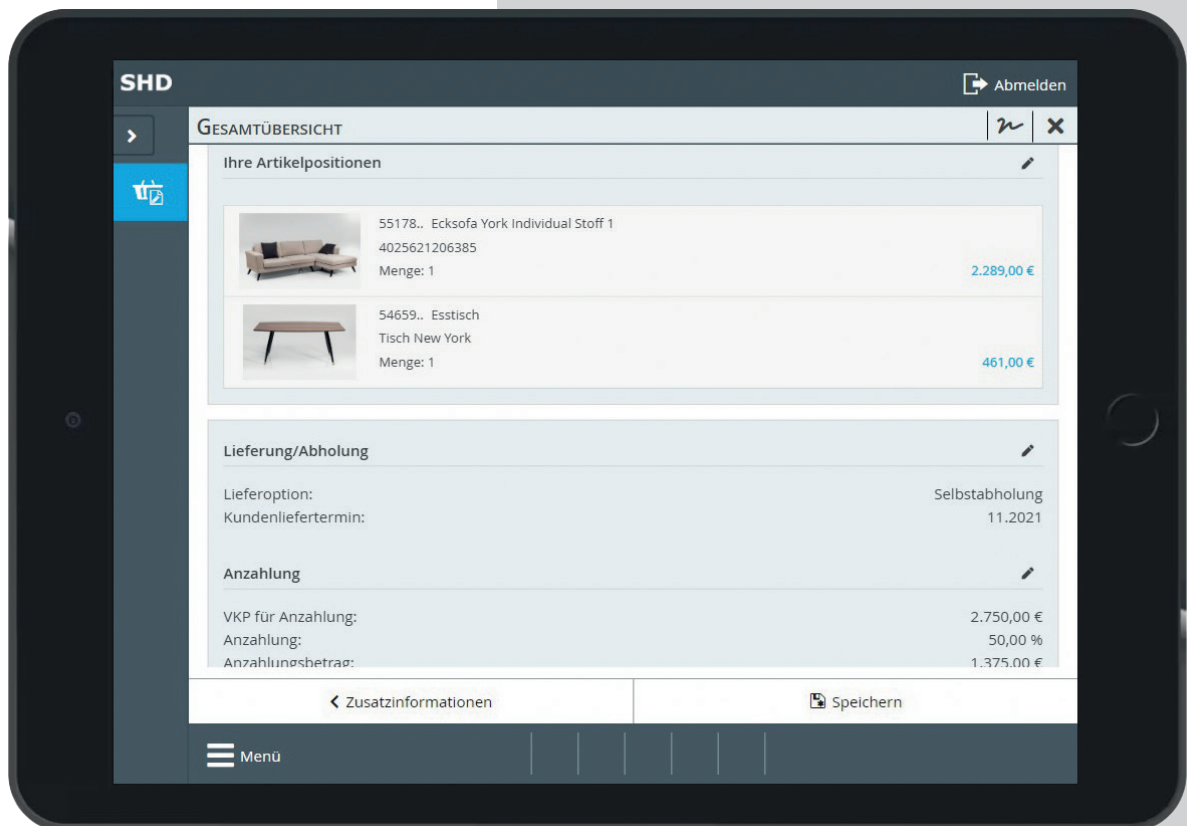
SHD

Abmelden

GESAMTÜBERSICHT

Ihre Artikelpositionen

55178.. Ecksofa York Individual Stoff 1
4025621206385
Menge: 1
2.289,00 €

54659.. Esstisch
Tisch New York
Menge: 1
461,00 €

Lieferung/Abholung

Lieferoption: Selbstabholung
Kundenliefertermin: 11.2021

Anzahlung

VKP für Anzahlung: 2.750,00 €
Anzahlung: 50,00 %
Anzahlungsbetrag: 1.375,00 €

Zusatzinformationen

Speichern

Menü